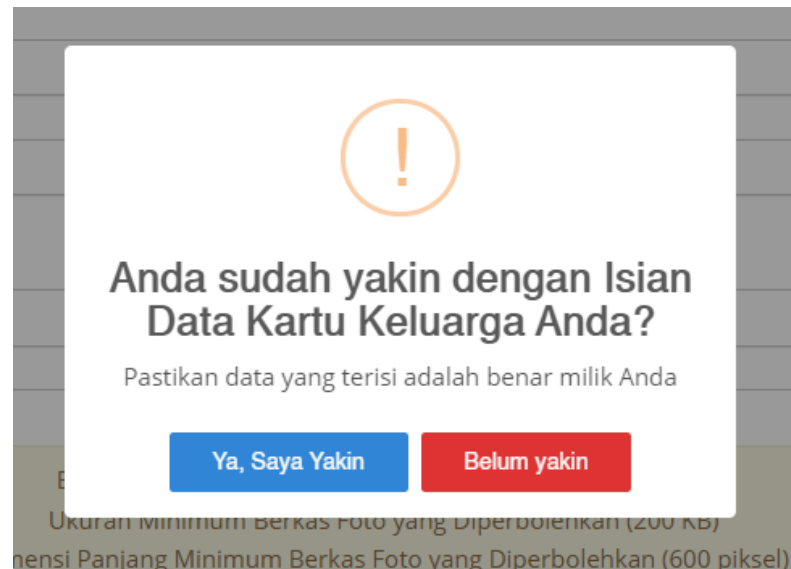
!

Anda sudah yakin dengan Isian Data Kartu Keluarga Anda?

Pastikan data yang terisi adalah benar milik Anda

Ya, Saya Yakin

Belum yakin

E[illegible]

Ukuran Minimum Berkas Foto yang Diperbolehkan (200 KB)

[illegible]nensi Panjang Minimum Berkas Foto yang Diperbolehkan (600 piksel)